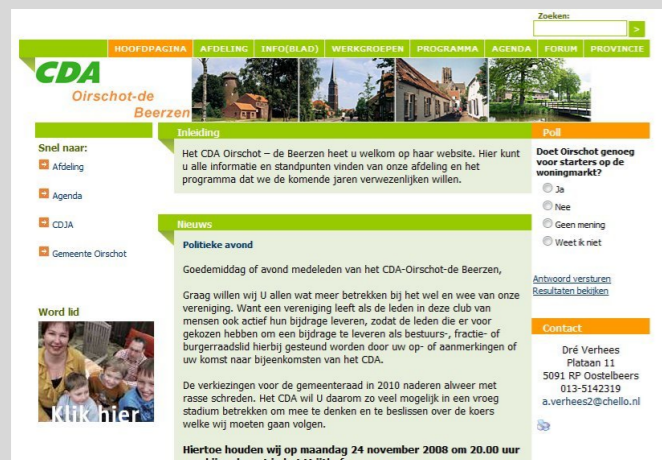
Zoeken:

>

HOOFDPAGINA AFDELING INFO(BLAD) WERKGROEPEN PROGRAMMA AGENDA FORUM PROVINCIE

CDA
Oirschot-de Beerzen

Snel naar:

Afdeling

Agenda

CDJA

Gemeente Oirschot

Word lid

Klik hier

Inleiding

Het CDA Oirschot – de Beerzen heet u welkom op haar website. Hier kunt u alle informatie en standpunten vinden van onze afdeling en het programma dat we de komende jaren verwezenlijken willen.

Nieuws

Politieke avond

Goedemiddag of avond medeleden van het CDA-Oirschot-de Beerzen,

Graag willen wij U allen wat meer betrekken bij het wel en wee van onze vereniging. Want een vereniging leeft als de leden in deze club van mensen ook actief hun bijdrage leveren, zodat de leden die er voor gekozen hebben om een bijdrage te leveren als bestuurs-, fractie- of burgerraadslid hierbij gesteund worden door uw op- of aanmerkingen of uw komst naar bijeenkomsten van het CDA.

De verkiezingen voor de gemeenteraad in 2010 naderen alweer met rasse schreden. Het CDA wil U daarom zo veel mogelijk in een vroeg stadium betrekken om mee te denken en te beslissen over de koers welke wij moeten gaan volgen.

Hiertoe houden wij op maandag 24 november 2008 om 20.00 uur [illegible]

Poll

Doet Oirschot genoeg voor starters op de woningmarkt?

Ja

Nee

Geen mening

Weet ik niet

Antwoord versturen
Resultaten bekijken

Contact

Dré Verhees
Plataan 11
5091 RP Oostelbeers
013-5142319
a.verhees2@chello.nl